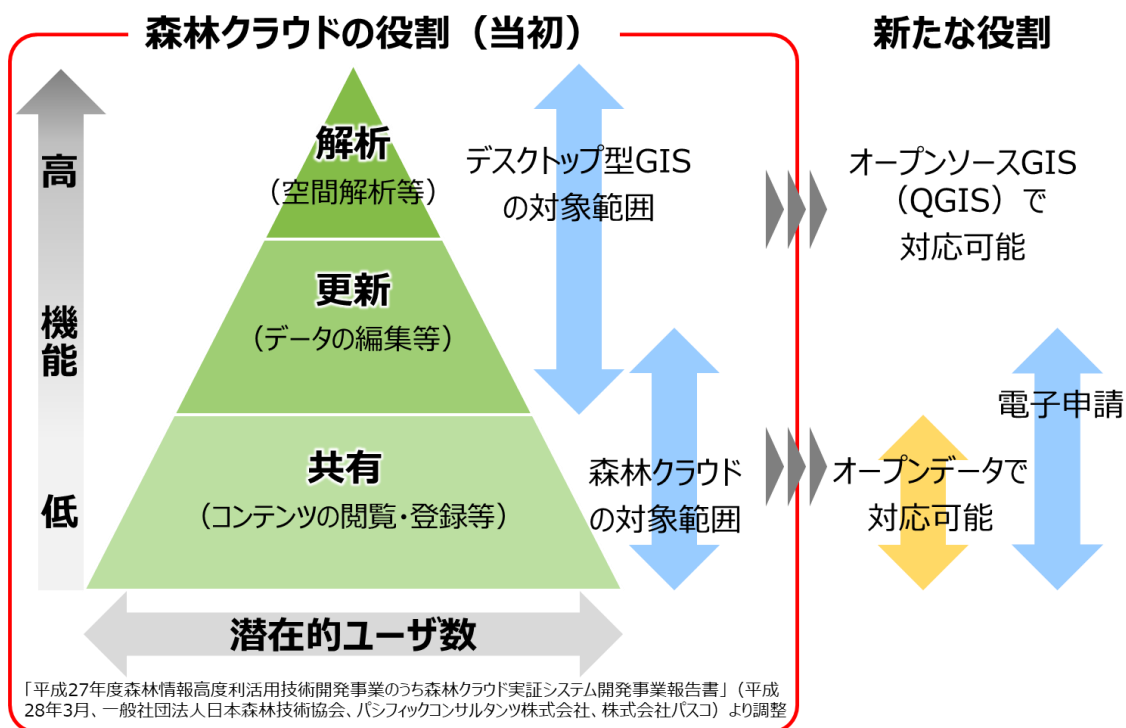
森林クラウドの役割（当初）

新たな役割

高

機能

低

解析
（空間解析等）

更新
（データの編集等）

共有
（コンテンツの閲覧・登録等）

デスクトップ型GIS
の対象範囲

森林クラウド
の対象範囲

オープンソースGIS
（QGIS）で
対応可能

電子申請

オープンデータで
対応可能

潜在的ユーザ数

「平成27年度森林情報高度利活用技術開発事業のうち森林クラウド実証システム開発事業報告書」（平成28年3月、一般社団法人日本森林技術協会、パシフィックコンサルタンツ株式会社、株式会社パスコ）より調整